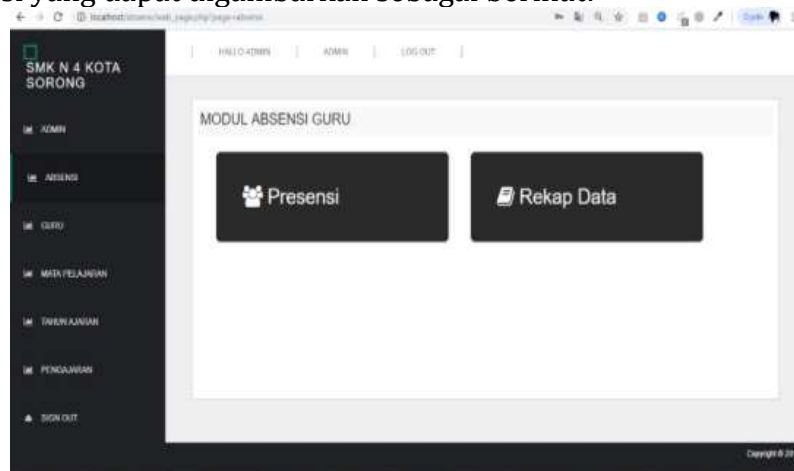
ri yang dapat digambarkan sebagai berikut.

localhost/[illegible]

SMK N 4 KOTA SORONG

ADMIN

ABSENSI

GURU

MATA PELAJARAN

TAHUN AJARAN

PENGAJARAN

SIGN OUT

HALLO ADMIN | ADMIN | LOG OUT

MODUL ABSENSI GURU

Presensi

Rekap Data

Copyright © 20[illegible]